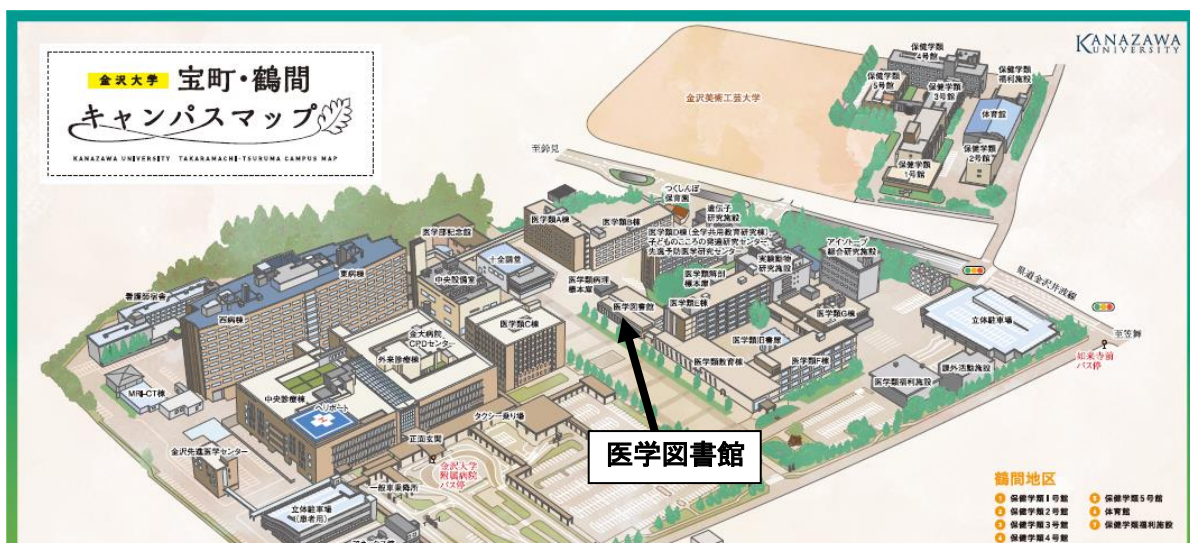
金沢大学 宝町・鶴間 キャンパスマップ

KANAZAWA UNIVERSITY TAKARAMACHI-TSURUMA CAMPUS MAP

KANAZAWA UNIVERSITY

金沢美術工芸大学

保健学類4号館

保健学類5号館

保健学類3号館

保健学類福利施設

体育館

保健学類1号館

保健学類2号館

至鈴見

つくしんぼ保育園

遺伝子研究施設

医学類A棟

医学類B棟

医学類D棟(金沢共用教育研究棟)
子どものこころの発達研究センター
先進予防医学研究センター

医学類記念館

実験動物研究施設

アイソトープ総合研究施設

東病棟

十全講堂

中央診療棟

医学類病理標本庫

医学類解剖標本庫

県道金沢井波線

看護師宿舎

西病棟

医学図書館

医学類E棟

医学類G棟

立体駐車場

至笠舞

金大病院CPDセンター

医学類C棟

外来診療棟

医学類旧臺館

医学類教育棟

医学類F棟

如来寺前バス停

MRI-CT棟

中央診療棟

ヘリポート

タクシー乗り場

医学類福利施設

課外活動施設

正面玄関

金沢先進医学センター

金沢大学附属病院バス停

一般車乗降所

立体駐車場(患者用)

医学図書館

鶴間地区

1 保健学類1号館
2 保健学類2号館
3 保健学類3号館
4 保健学類4号館
5 保健学類5号館
6 体育館
7 保健学類福利施設